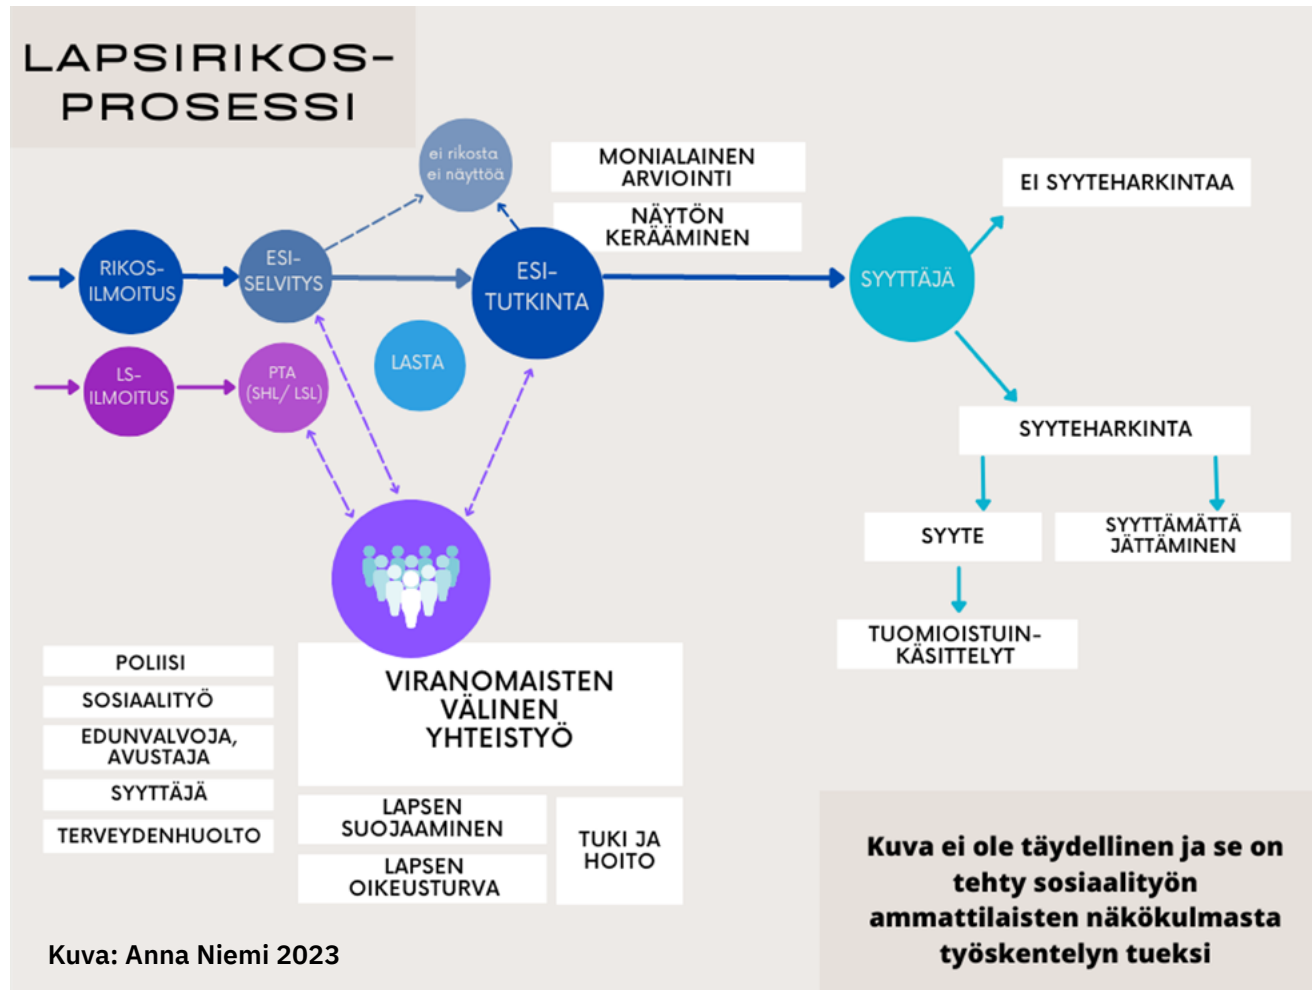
LAPSIRIKOS-PROSESSI

ei rikosta ei näyttöä

MONIALAINEN ARVIOINTI

NÄYTÖN KERÄÄMINEN

EI SYYTEHARKINTAA

RIKOS-ILMOITUS

ESI-SELVITYS

ESI-TUTKINTA

SYYTTÄJÄ

LASTA

LS-ILMOITUS

PTA (SHL/ LSL)

SYYTEHARKINTA

SYYTE

SYYTTÄMÄTTÄ JÄTTÄMINEN

TUOMIOISTUIN-KÄSITTELYT

POLIISI

SOSIAALITYÖ

EDUNVALVOJA, AVUSTAJA

SYYTTÄJÄ

TERVEYDENHUOLTO

VIRANOMAISTEN VÄLINEN YHTEISTYÖ

LAPSEN SUOJAAMINEN

LAPSEN OIKEUSTURVA

TUKI JA HOITO

Kuva ei ole täydellinen ja se on tehty sosiaalityön ammattilaisten näkökulmasta työskentelyn tueksi

Kuva: Anna Niemi 2023